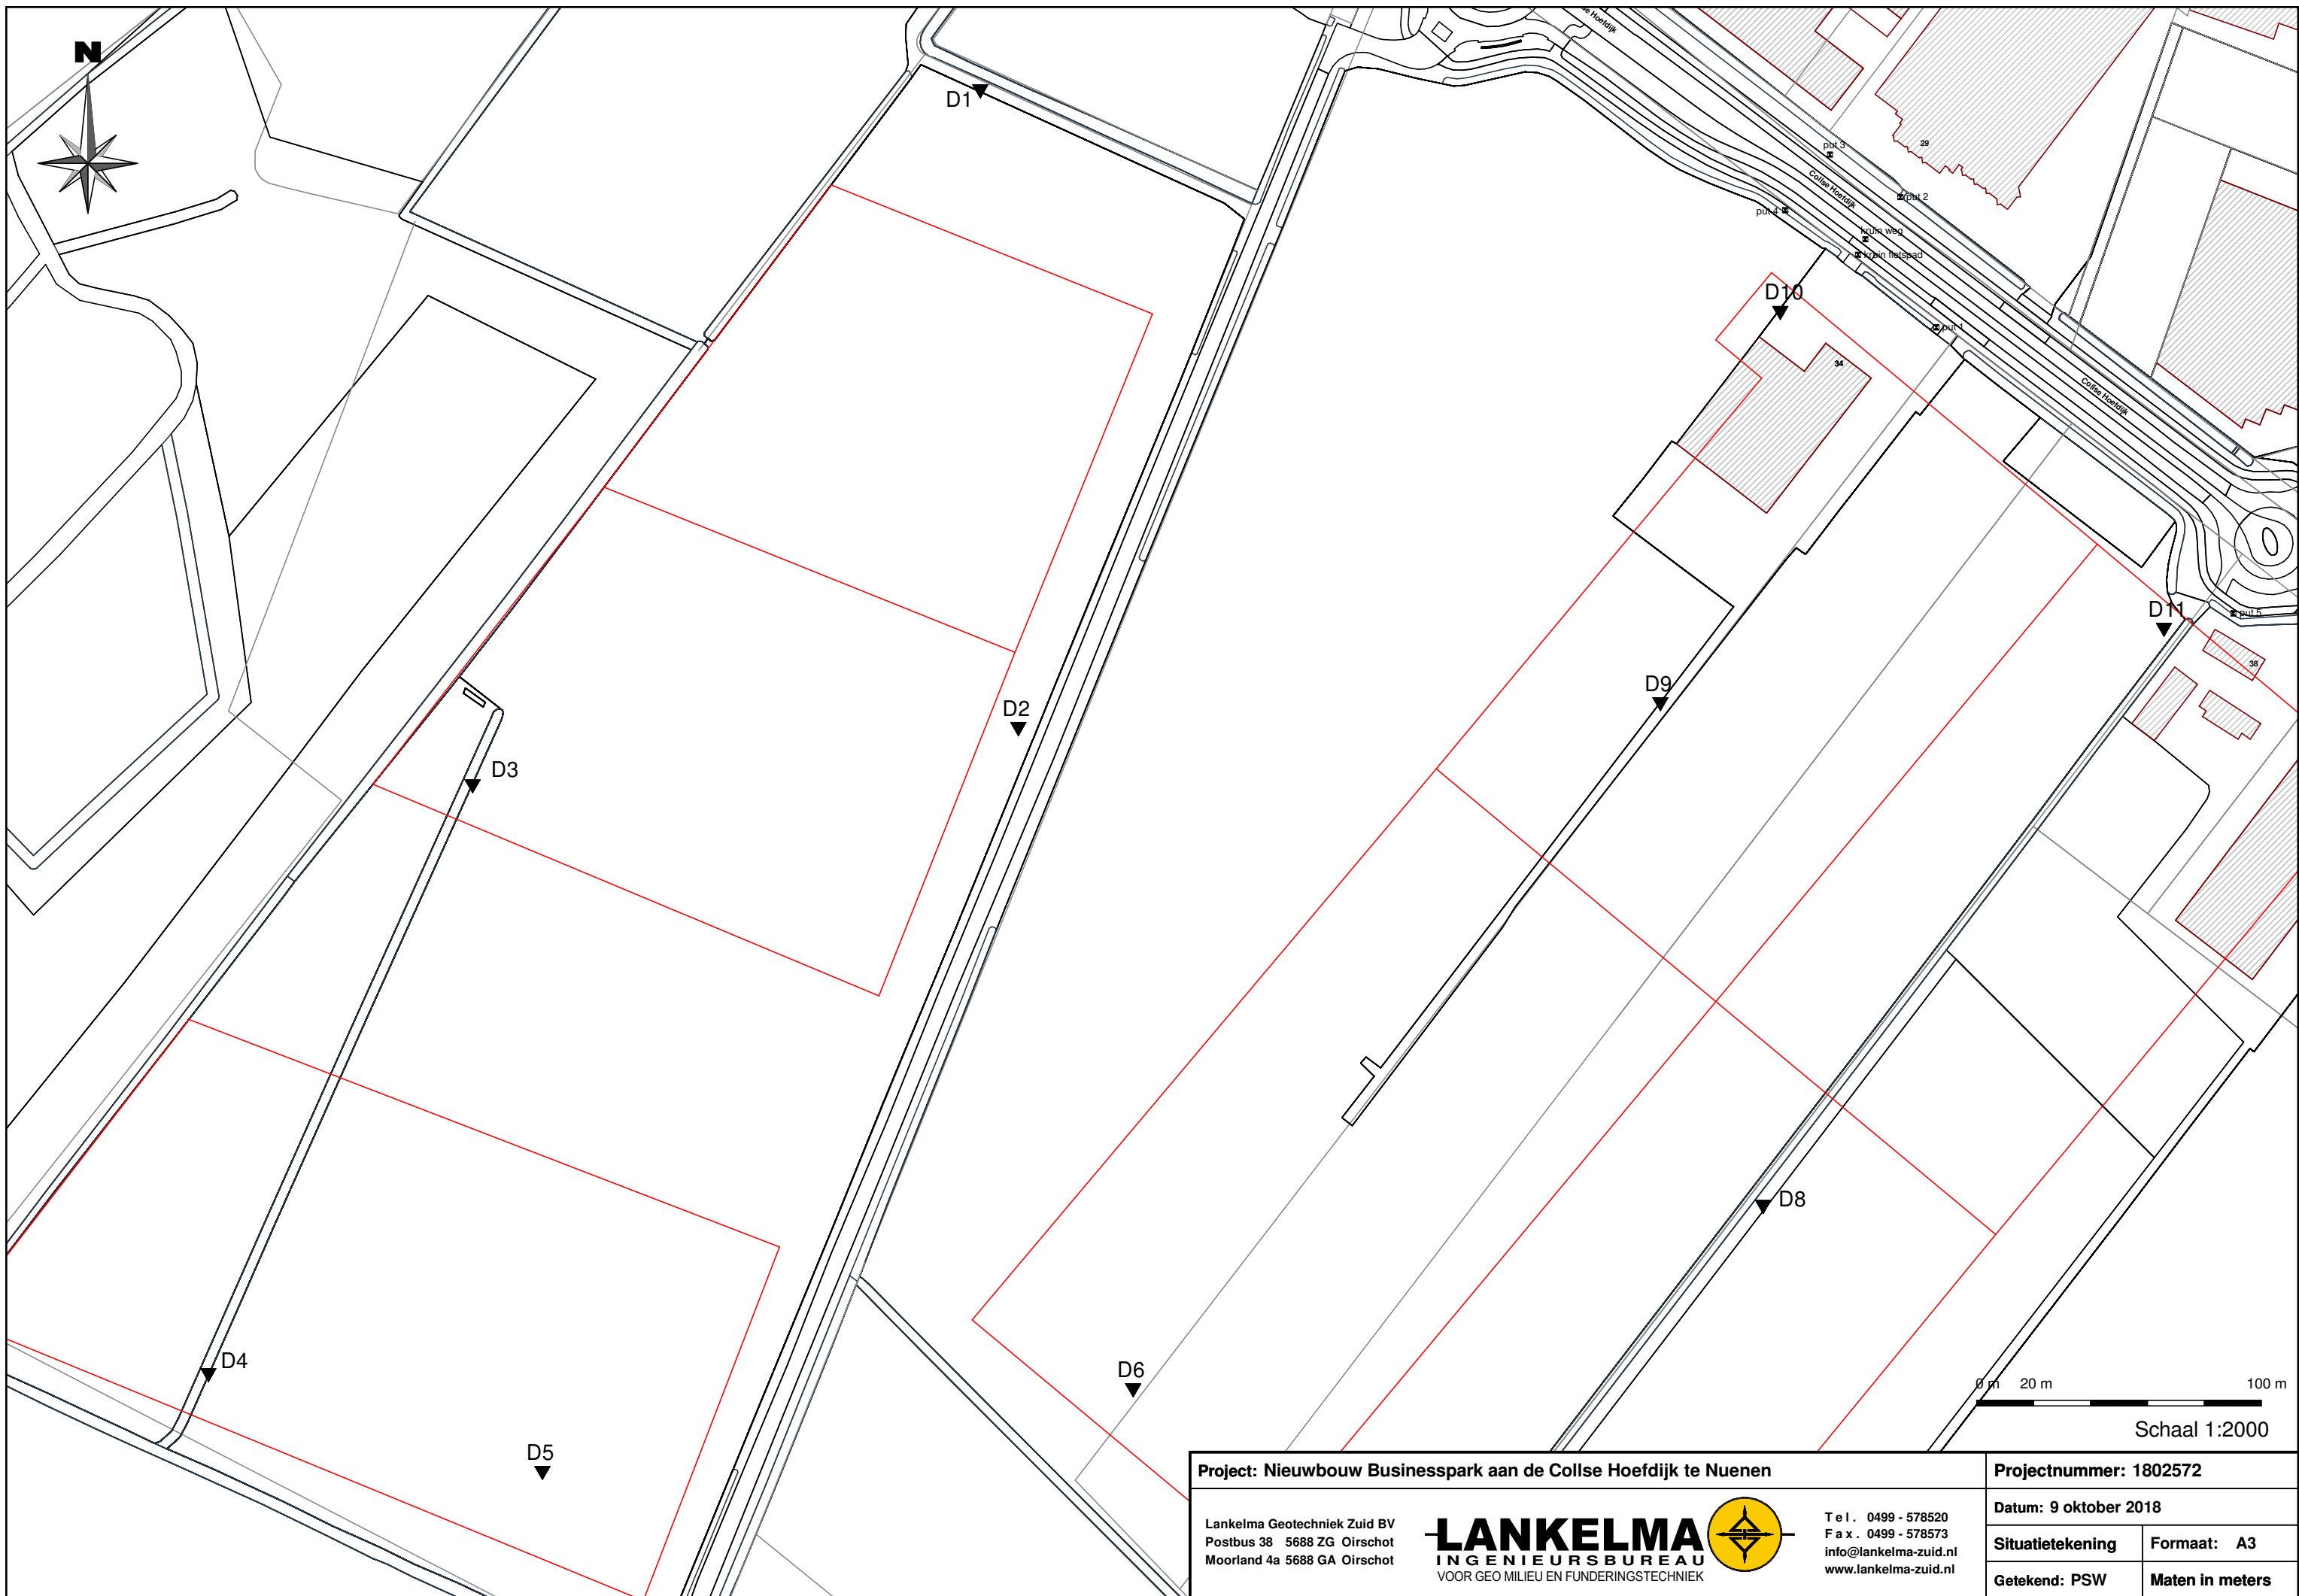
N

D1

Collse Hoefdijk

29

put 3

put 2

put 4

kruin weg

kruin fietspad

Collse Hoefdijk

D10

34

put 1

Collse Hoefdijk

D11

put 5

38

D9

D2

D3

D8

D4

D6

D5

0 m 20 m 100 m

Schaal 1:2000

| Project: Nieuwbouw Businesspark aan de Collse Hoefdijk te Nuenen | Projectnummer: 1802572 | |
|---|---|---|
| Lankelma Geotechniek Zuid BV Postbus 38 5688 ZG Oirschot Moorland 4a 5688 GA Oirschot — LANKELMA INGENIEURSBUREAU VOOR GEO MILIEU EN FUNDERINGSTECHNIEK — Tel. 0499 - 578520 Fax. 0499 - 578573 info@lankelma-zuid.nl www.lankelma-zuid.nl | Datum: 9 oktober 2018 | |
| | Situatietekening | Formaat: A3 |
| | Getekend: PSW | Maten in meters |